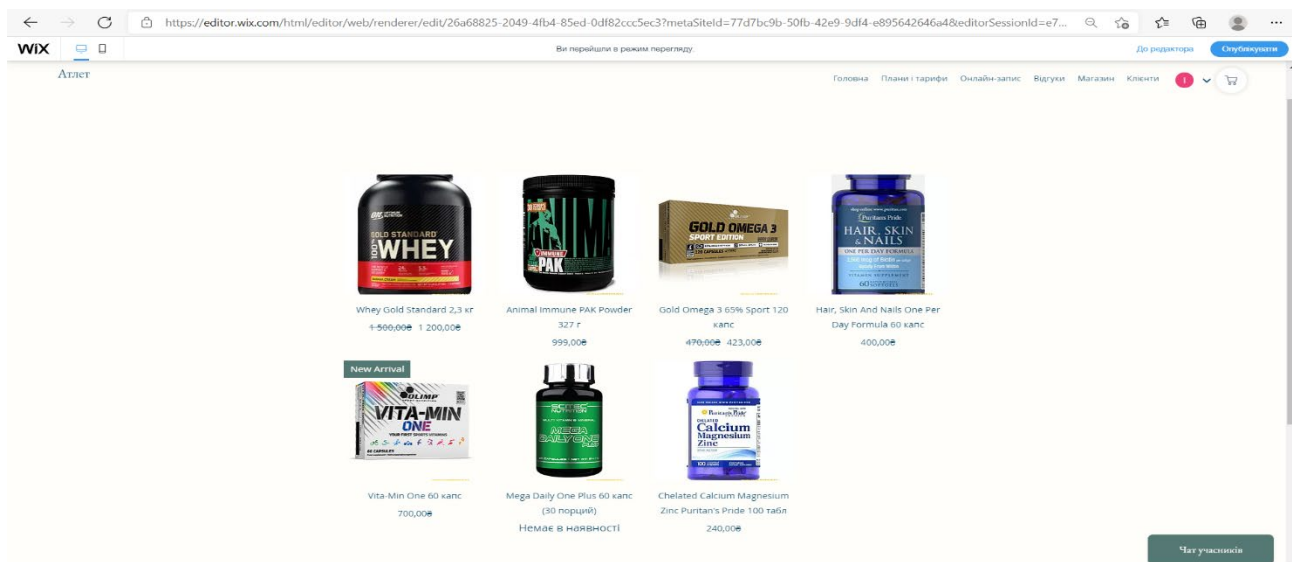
https://editor.wix.com/html/editor/web/renderer/edit/26a68825-2049-4fb4-85ed-0df82ccc5ec3?metaSiteId=77d7bc9b-50fb-42e9-9df4-e895642646a4&editorSessionId=e7...

WiX

Ви перейшли в режим перегляду

До редактора Опублікувати

Атлет

Головна Плани і тарифи Онлайн-запис Відгуки Магазин Клієнти

GOLD STANDARD 100% WHEY

ANIMAL IMMUNE PAK

GOLD OMEGA 3 SPORT EDITION

Puritan's Pride HAIR, SKIN & NAILS ONE PER DAY FORMULA 60

Whey Gold Standard 2,3 кг
~~1 500,00₴~~ 1 200,00₴

Animal Immune PAK Powder 327 г
999,00₴

Gold Omega 3 65% Sport 120 капс
~~470,00₴~~ 423,00₴

Hair, Skin And Nails One Per Day Formula 60 капс
400,00₴

New Arrival

OLIMP VITA-MIN ONE

MEGA DAILY ONE PLUS

Puritan's Pride Chelated Calcium Magnesium Zinc

Vita-Min One 60 капс
700,00₴

Mega Daily One Plus 60 капс (30 порций)
Немає в наявності

Chelated Calcium Magnesium Zinc Puritan's Pride 100 табл
240,00₴

Чат учасників